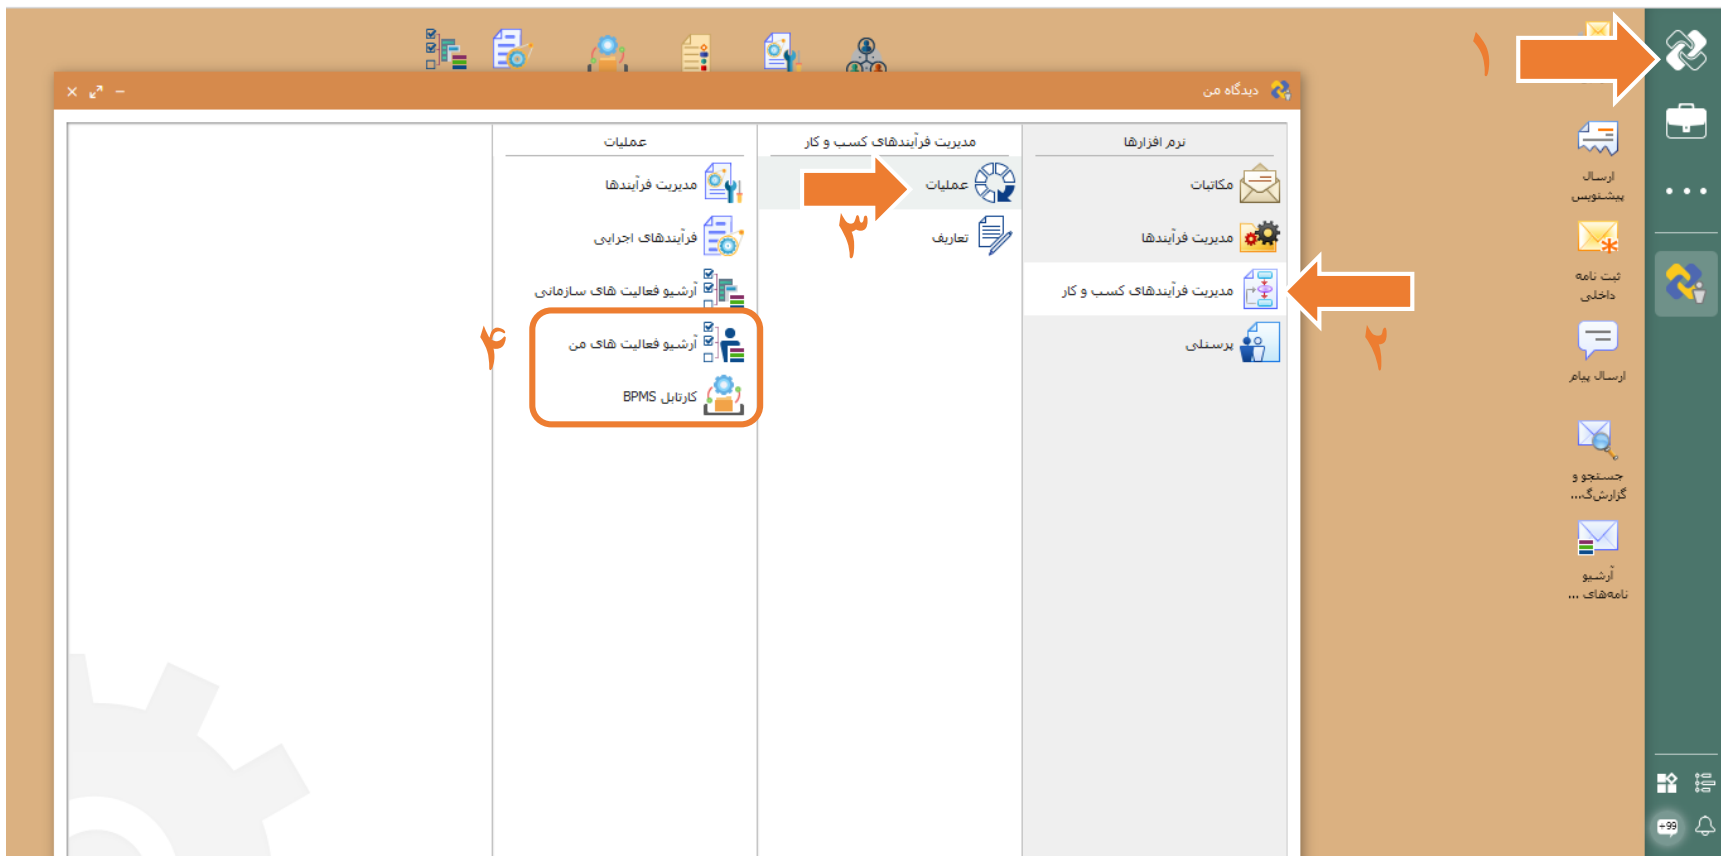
دیدگاه من

نرم افزارها
مکاتبات
مدیریت فرآیندها
مدیریت فرآیندهای کسب و کار
پرسنلی

مدیریت فرآیندهای کسب و کار
عملیات
تعاریف

عملیات
مدیریت فرآیندها
فرآیندهای اجرایی
آرشیو فعالیت های سازمانی
آرشیو فعالیت های من
کارتابل BPMS

۱
۲
۳
۴

ارسال پیشنویس
ثبت نامه داخلی
ارسال پیام
جستجو و گزارش‌گ...
آرشیو نامه‌های ...
+99